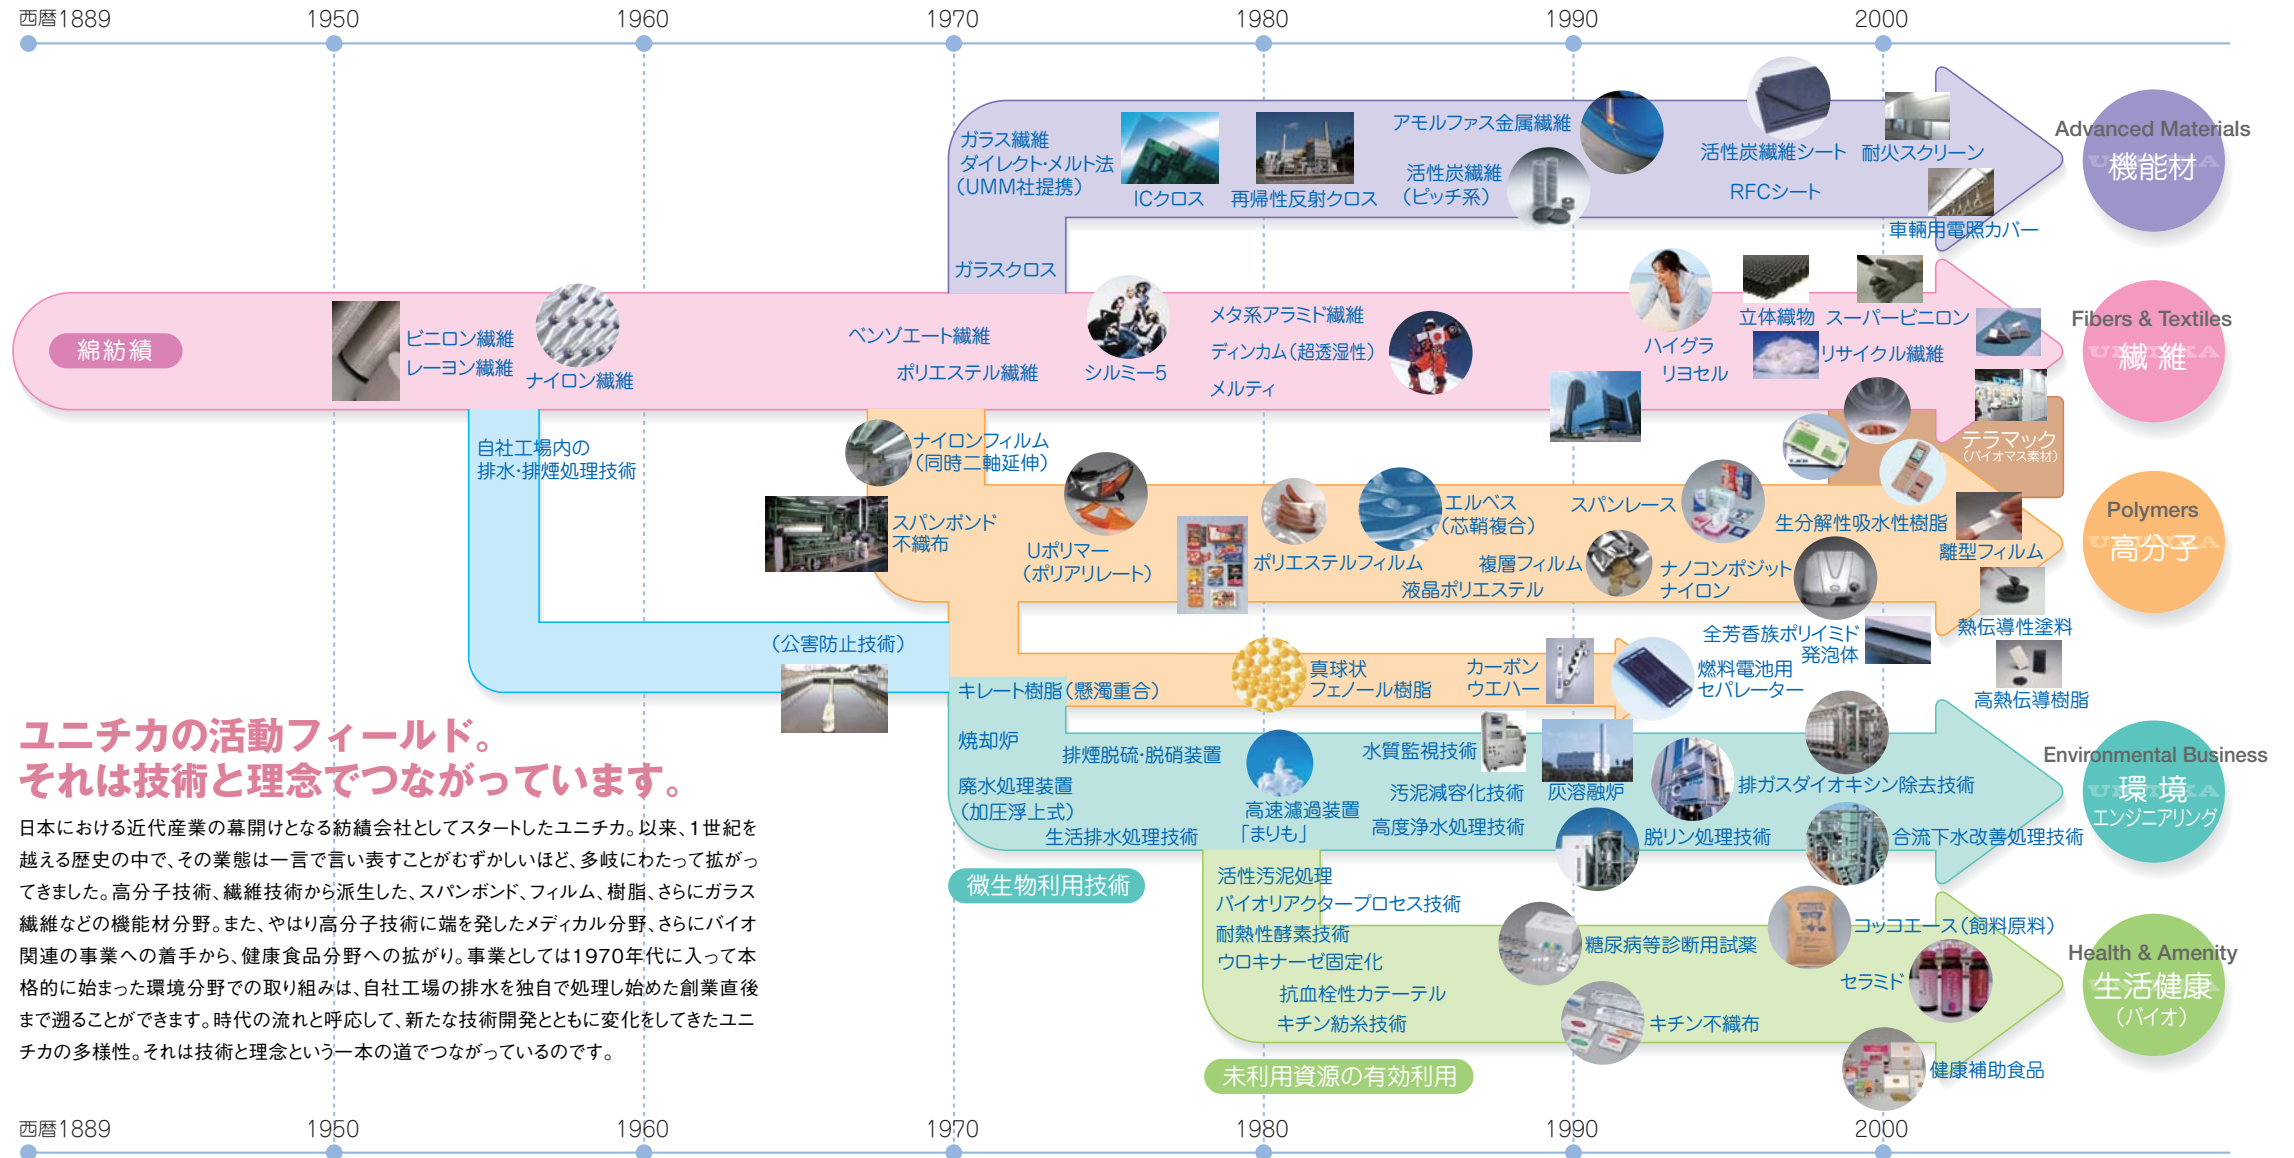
西暦1889　1950　1960　1970　1980　1990　2000

ガラス繊維
ダイレクト·メルト法
（UMM社提携）
ICクロス
再帰性反射クロス
アモルファス金属繊維
活性炭繊維
（ピッチ系）
活性炭繊維シート
耐火スクリーン
RFCシート
車輌用電照カバー
Advanced Materials
機能材

ガラスクロス

綿紡績
ビニロン繊維
レーヨン繊維
ナイロン繊維
ベンゾエート繊維
ポリエステル繊維
シルミー5
メタ系アラミド繊維
ディンカム（超透湿性）
メルティ
ハイグラ
リヨセル
立体織物
スーパービニロン
リサイクル繊維
Fibers & Textiles
繊維

自社工場内の
排水·排煙処理技術
ナイロンフィルム
（同時二軸延伸）
スパンボンド
不織布
Uポリマー
（ポリアリレート）
ポリエステルフィルム
エルベス
（芯鞘複合）
スパンレース
複層フィルム
液晶ポリエステル
ナノコンポジット
ナイロン
生分解性吸水性樹脂
テラマック
（バイオマス素材）
離型フィルム
熱伝導性塗料
Polymers
高分子

（公害防止技術）
キレート樹脂（懸濁重合）
真球状
フェノール樹脂
カーボン
ウエハー
燃料電池用
セパレーター
全芳香族ポリイミド
発泡体
高熱伝導樹脂

ユニチカの活動フィールド。
それは技術と理念でつながっています。

日本における近代産業の幕開けとなる紡績会社としてスタートしたユニチカ。以来、1世紀を越える歴史の中で、その業態は一言で言い表すことがむずかしいほど、多岐にわたって拡がってきました。高分子技術、繊維技術から派生した、スパンボンド、フィルム、樹脂、さらにガラス繊維などの機能材分野。また、やはり高分子技術に端を発したメディカル分野、さらにバイオ関連の事業への着手から、健康食品分野への拡がり。事業としては1970年代に入って本格的に始まった環境分野での取り組みは、自社工場の排水を独自で処理し始めた創業直後まで遡ることができます。時代の流れと呼応して、新たな技術開発とともに変化をしてきたユニチカの多様性。それは技術と理念という一本の道でつながっているのです。

焼却炉
排煙脱硫·脱硝装置
水質監視技術
廃水処理装置
（加圧浮上式）
生活排水処理技術
高速濾過装置
「まりも」
汚泥減容化技術
高度浄水処理技術
灰溶融炉
排ガスダイオキシン除去技術
脱リン処理技術
合流下水改善処理技術
Environmental Business
環境
エンジニアリング

微生物利用技術
活性汚泥処理
バイオリアクタープロセス技術
耐熱性酵素技術
ウロキナーゼ固定化
抗血栓性カテーテル
キチン紡糸技術
糖尿病等診断用試薬
コッコエース（飼料原料）
セラミド
キチン不織布
健康補助食品
Health & Amenity
生活健康
（バイオ）

未利用資源の有効利用

西暦1889　1950　1960　1970　1980　1990　2000